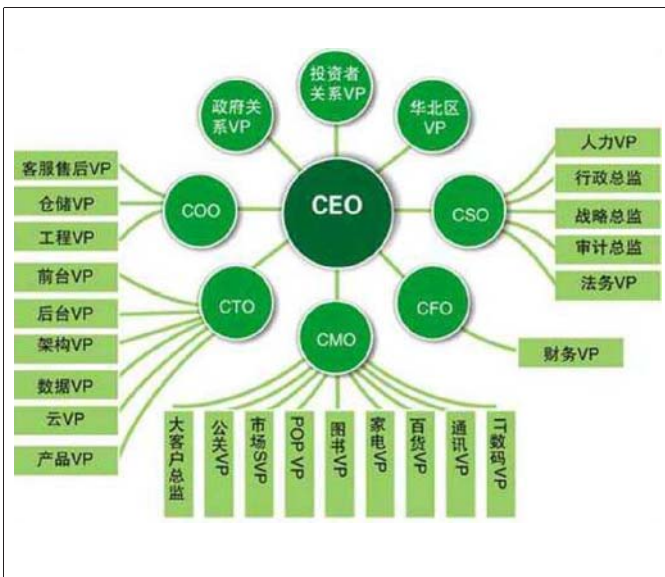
投资者关系VP

政府关系VP

华北区VP

CEO

客服售后VP

仓储VP

工程VP

COO

CSO

人力VP

行政总监

战略总监

审计总监

法务VP

前台VP

后台VP

架构VP

数据VP

云VP

产品VP

CTO

CMO

CFO

财务VP

大客户总监

公关VP

市场SVP

POP VP

图书VP

家电VP

百货VP

通讯VP

IT数码VP